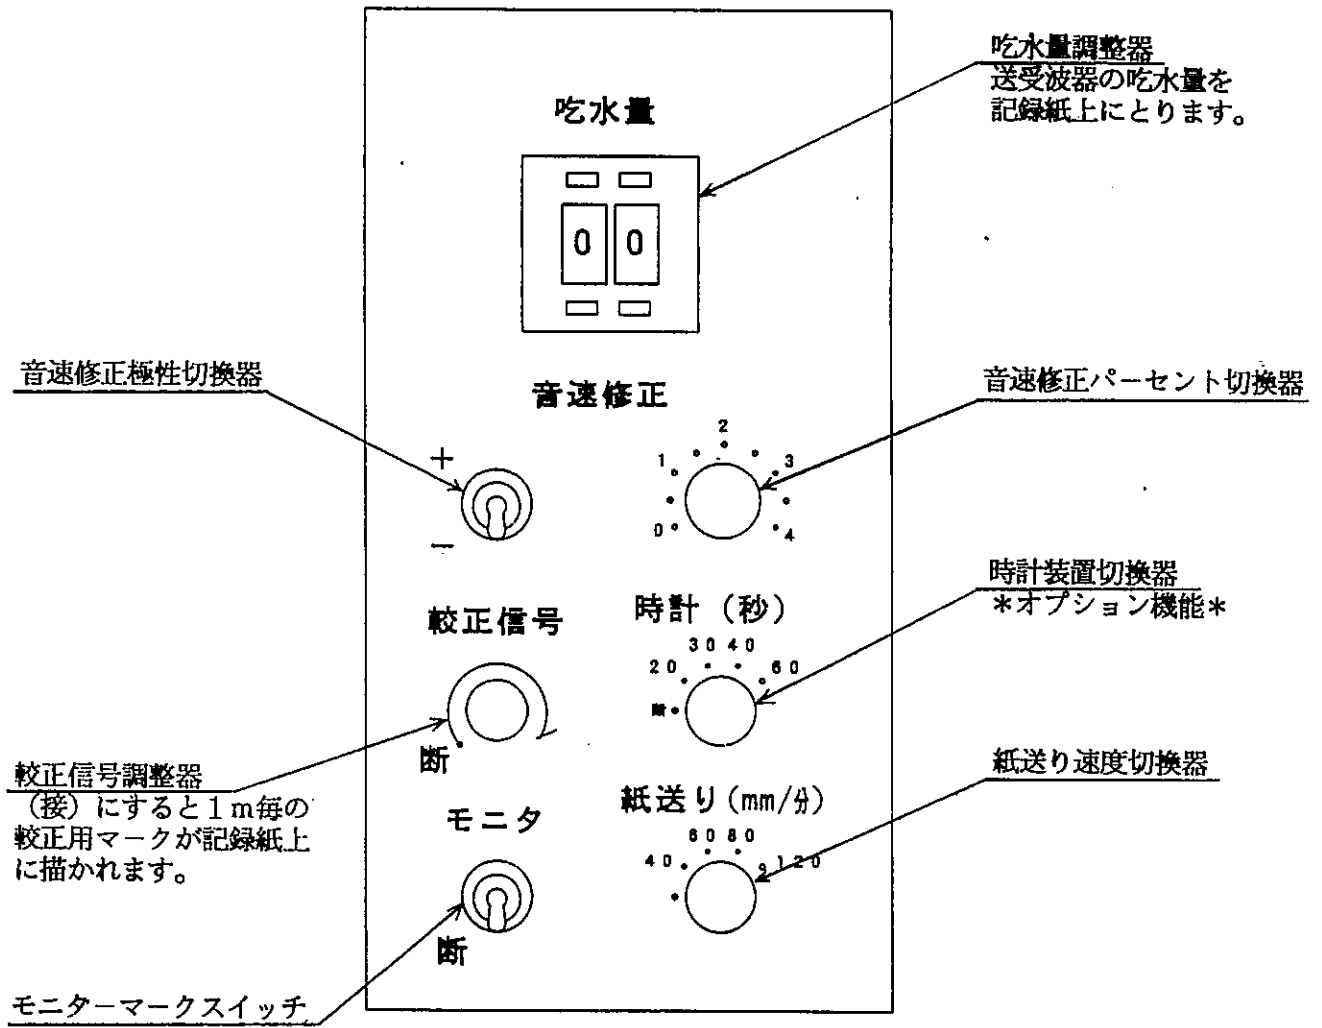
吃水量調整器
送受波器の吃水量を記録紙上にとります。

吃水量

0 0

音速修正極性切換器

音速修正

音速修正パーセント切換器

+

−

2
1
3
0
4

時計装置切換器
＊オプション機能＊

較正信号

時計（秒）

30 40
20
60
断

断

較正信号調整器
（接）にすると1m毎の較正用マークが記録紙上に描かれます。

紙送り速度切換器

紙送り（mm/分）

モニタ

60 80
40
120

断

モニターマークスイッチ